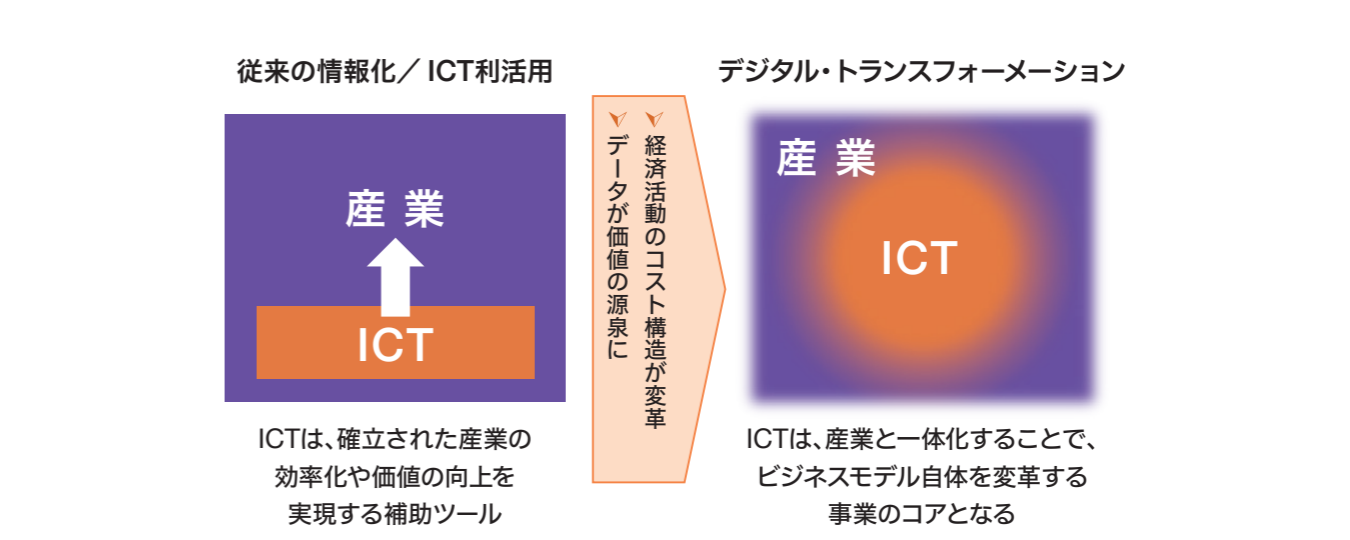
従来の情報化／ICT利活用

産業

ICT

ICTは、確立された産業の効率化や価値の向上を実現する補助ツール

経済活動のコスト構造が変革
データが価値の源泉に

デジタル・トランスフォーメーション

産業

ICT

ICTは、産業と一体化することで、ビジネスモデル自体を変革する事業のコアとなる